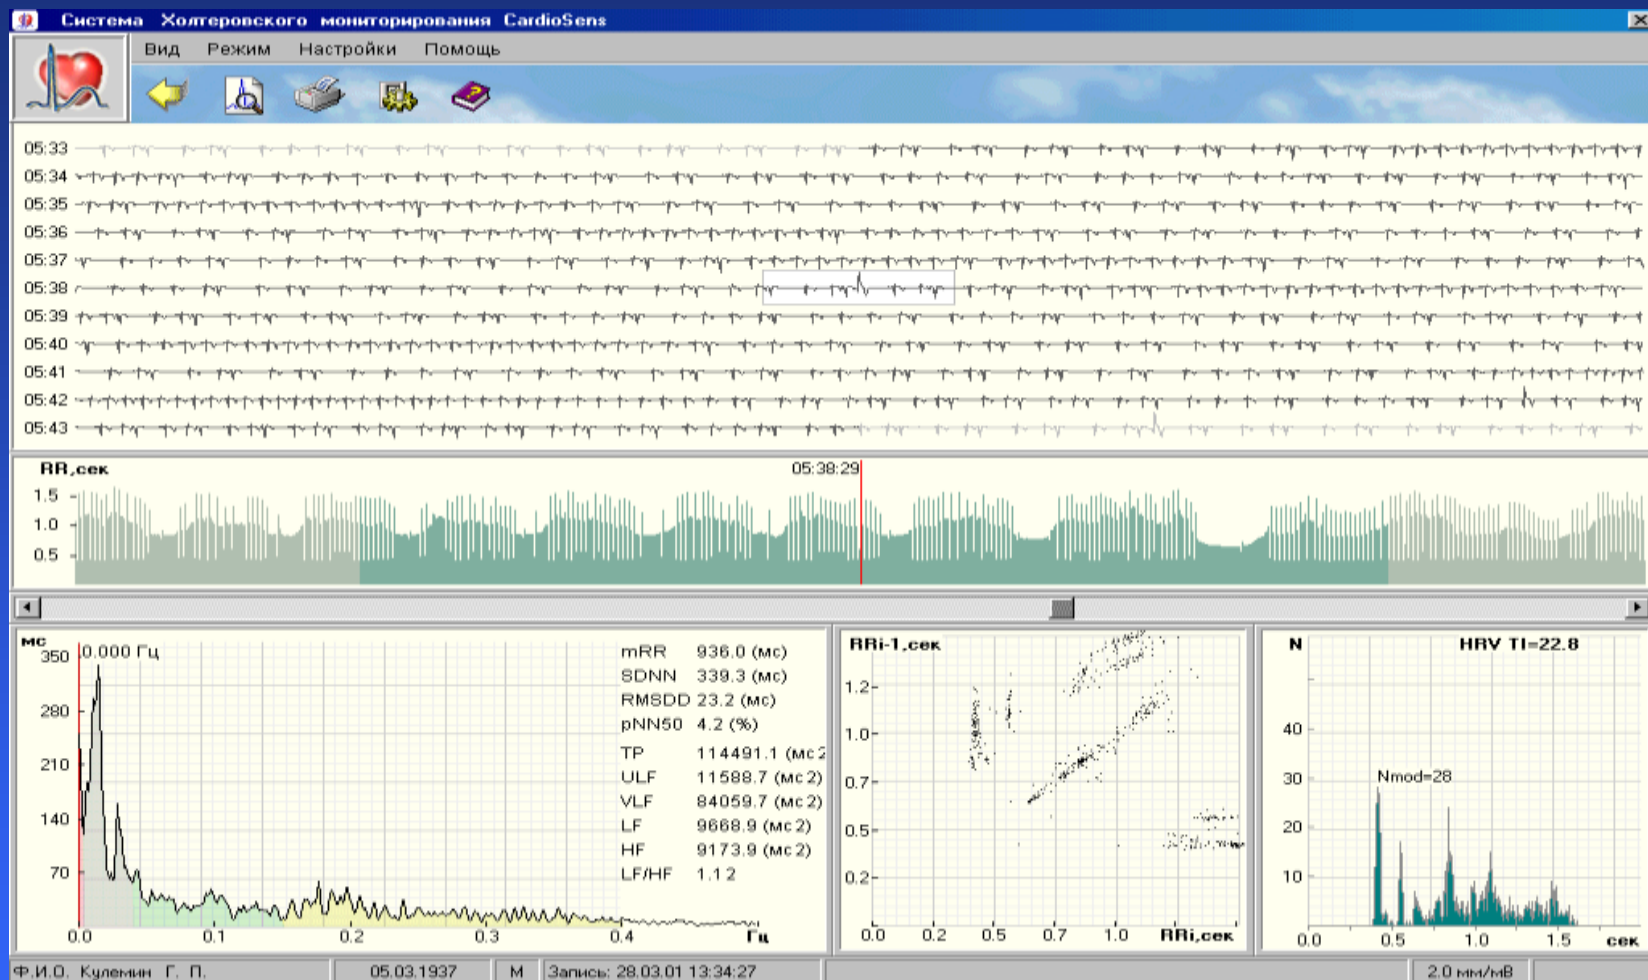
Система Холтеровского мониторирования CardioSens

Вид Режим Настройки Помощь

05:33
05:34
05:35
05:36
05:37
05:38
05:39
05:40
05:41
05:42
05:43

RR,сек
05:38:29
1.5
1.0
0.5

мс
350
280
210
140
70
0.000 Гц
0.0 0.1 0.2 0.3 0.4 Гц

| | |
|---|---|
| mRR | 936.0 (мс) |
| SDNN | 339.3 (мс) |
| RMSDD | 23.2 (мс) |
| pNN50 | 4.2 (%) |
| TP | 114491.1 (мс2 |
| ULF | 11588.7 (мс2) |
| VLF | 84059.7 (мс2) |
| LF | 9668.9 (мс2) |
| HF | 9173.9 (мс2) |
| LF/HF | 1.12 |

RRi-1,сек
1.2
1.0
0.7
0.5
0.2
0.0 0.2 0.5 0.7 1.0 RRi,сек

N
HRV TI=22.8
40
30
20
10
Nmod=28
0.0 0.5 1.0 1.5 сек

Ф.И.О. Кулемин Г. П. | 05.03.1937 | М | Запись: 28.03.01 13:34:27 | 2.0 мм/мВ